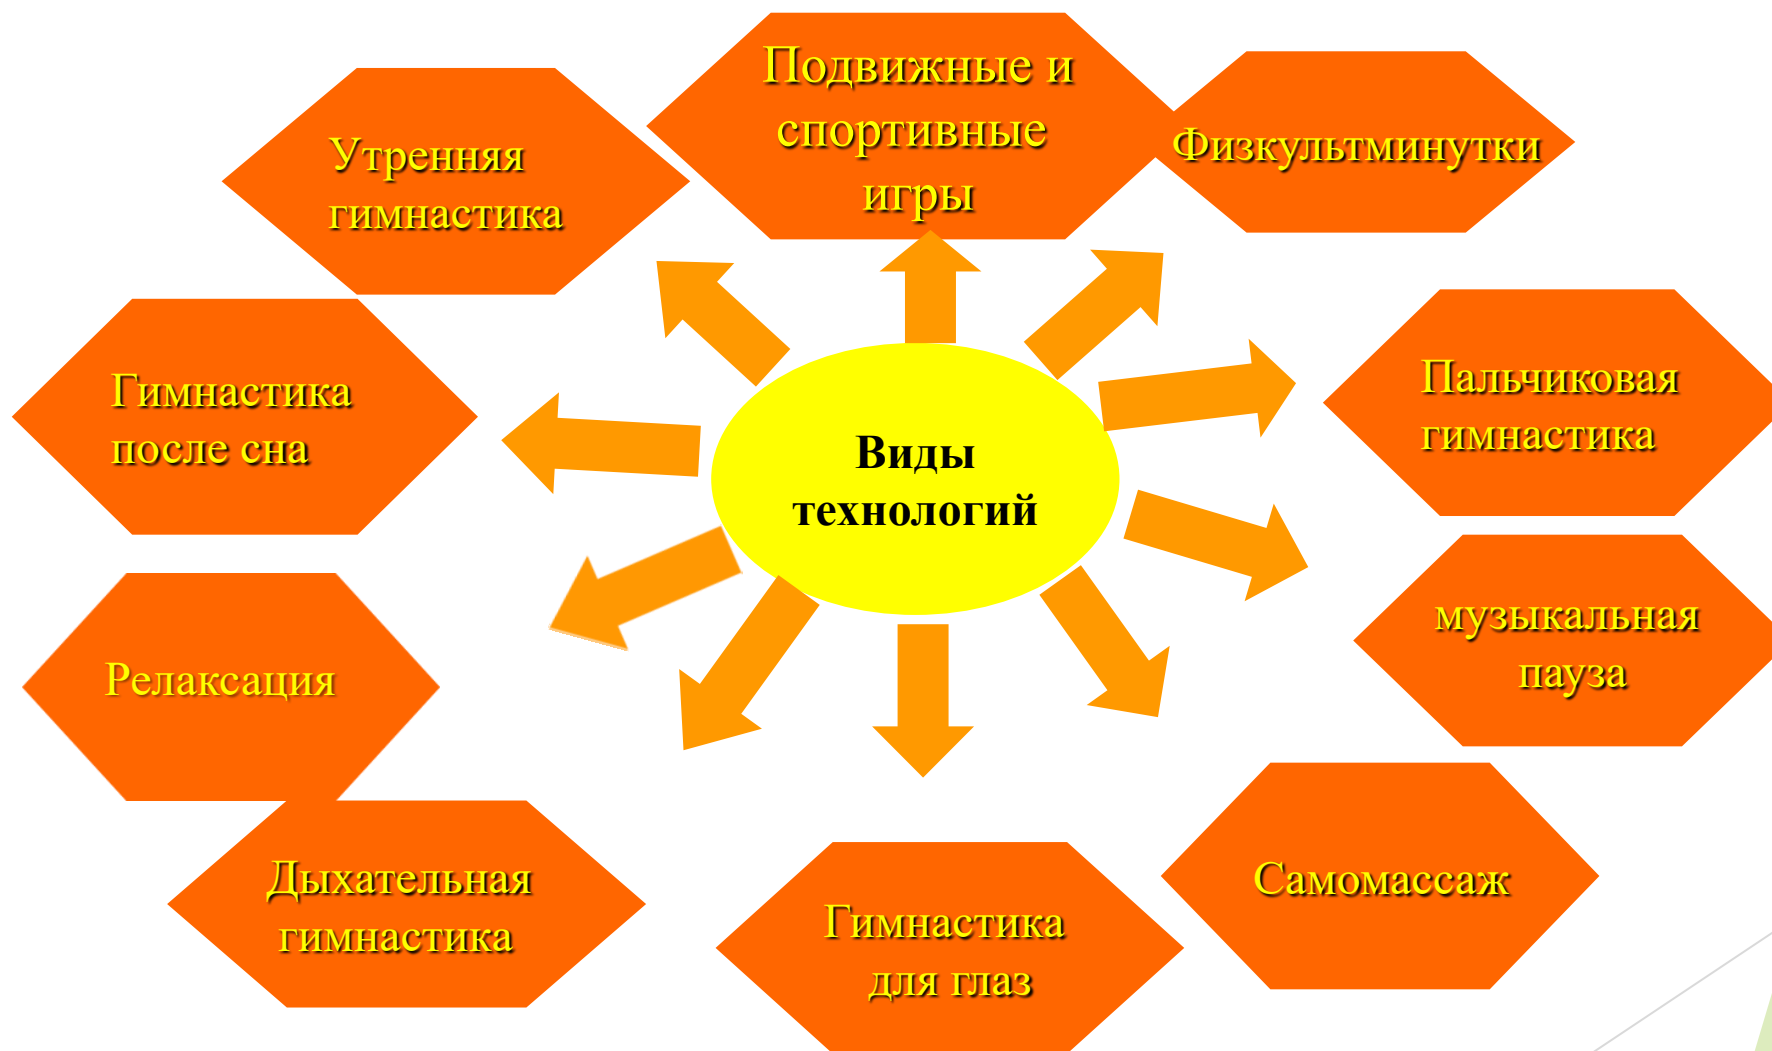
Виды технологий

Подвижные и спортивные игры

Физкультминутки

Пальчиковая гимнастика

музыкальная пауза

Самомассаж

Гимнастика для глаз

Дыхательная гимнастика

Релаксация

Гимнастика после сна

Утренняя гимнастика